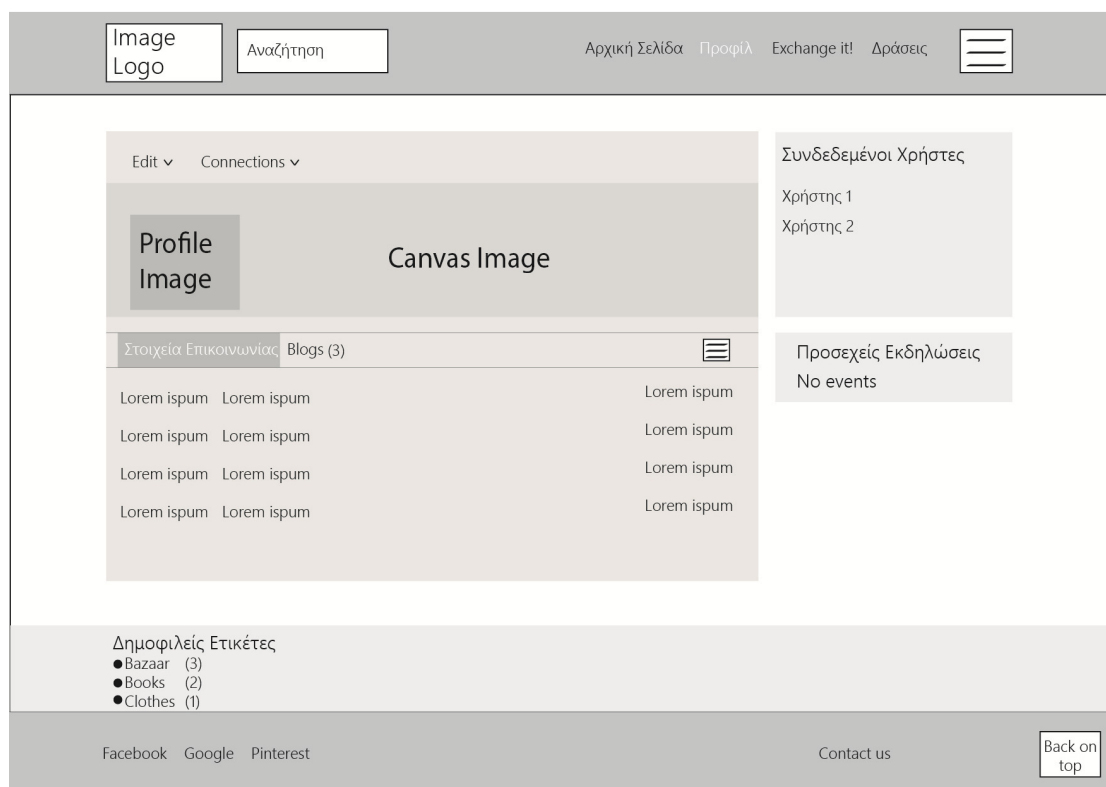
Image Logo

Αναζήτηση

Αρχική Σελίδα Προφίλ Exchange it! Δράσεις

Edit ⌄ Connections ⌄

Profile Image

Canvas Image

Στοιχεία Επικοινωνίας Blogs (3)

Lorem ispum Lorem ispum Lorem ispum
Lorem ispum Lorem ispum Lorem ispum
Lorem ispum Lorem ispum Lorem ispum
Lorem ispum Lorem ispum Lorem ispum

Συνδεδεμένοι Χρήστες
Χρήστης 1
Χρήστης 2

Προσεχείς Εκδηλώσεις
No events

Δημοφιλείς Ετικέτες
● Bazaar (3)
● Books (2)
● Clothes (1)

Facebook Google Pinterest

Contact us

Back on top